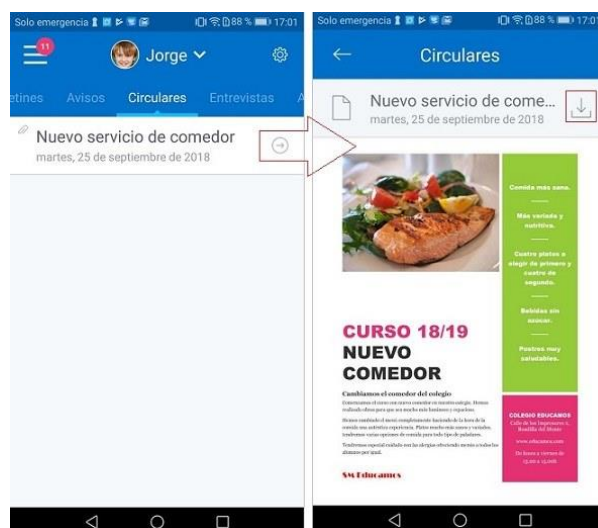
Solo emergencia 88 % 17:01

11

Jorge

etines Avisos Circulares Entrevistas A

Nuevo servicio de comedor
martes, 25 de septiembre de 2018

Solo emergencia 88 % 17:01

Circulares

Nuevo servicio de come...
martes, 25 de septiembre de 2018

Comida más sana.

Más variada y nutritiva.

Cuatro platos a elegir de primero y cuatro de segundo.

Bebidas sin azúcar.

Postres muy saludables.

CURSO 18/19
NUEVO
COMEDOR

Cambiamos el comedor del colegio

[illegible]

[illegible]

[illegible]

COLEGIO EDUCAMOS
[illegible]

SM Educamos